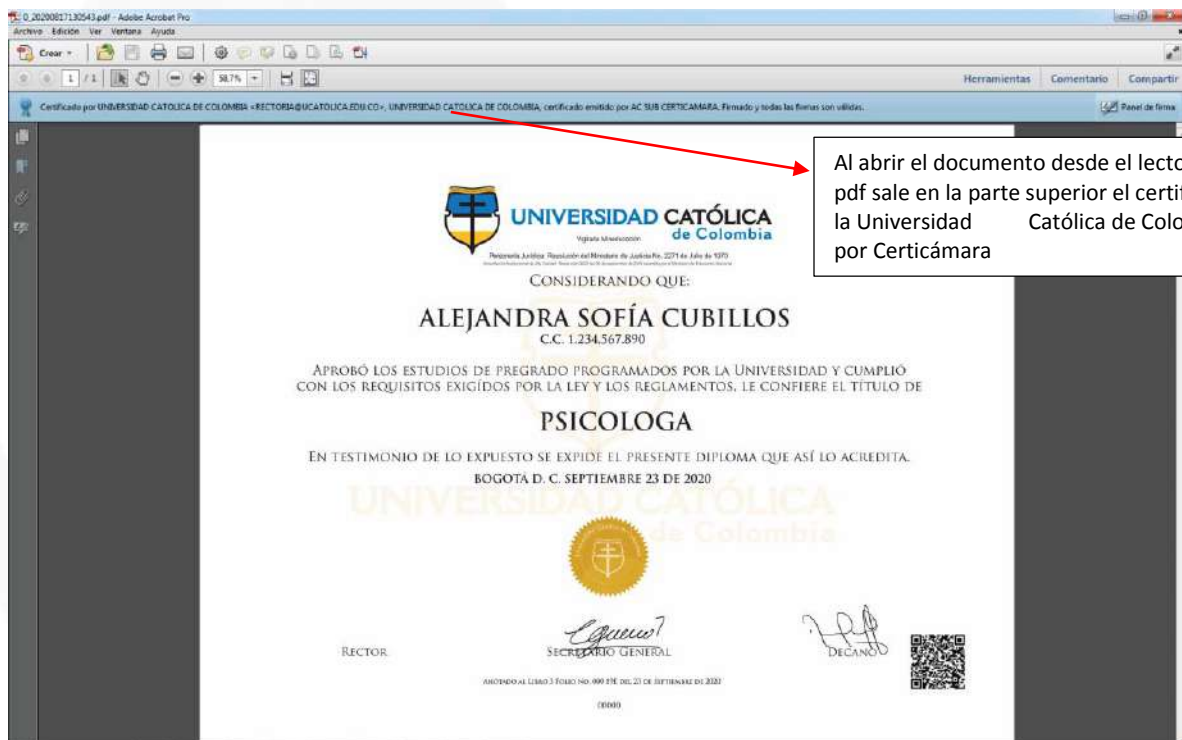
0_20200817130543.pdf - Adobe Acrobat Pro
Archivo Edición Ver Ventana Ayuda
Crear
1 / 1
58,7%
Herramientas Comentario Compartir
Certificado por UNIVERSIDAD CATOLICA DE COLOMBIA <RECTORIA@UCATOLICA.EDU.CO>, UNIVERSIDAD CATOLICA DE COLOMBIA, certificado emitido por AC SUB CERTICAMARA. Firmado y todas las firmas son válidas.
Panel de firma

Al abrir el documento desde el lecto pdf sale en la parte superior el certi la Universidad Católica de Colo por Certicámara

UNIVERSIDAD CATÓLICA de Colombia
Vigilada Mineducación
Personería Jurídica: Resolución del Ministerio de Justicia No. 2271 de Julio de 1970
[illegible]

CONSIDERANDO QUE:

ALEJANDRA SOFÍA CUBILLOS
C.C. 1.234.567.890

APROBÓ LOS ESTUDIOS DE PREGRADO PROGRAMADOS POR LA UNIVERSIDAD Y CUMPLIÓ CON LOS REQUISITOS EXIGÍDOS POR LA LEY Y LOS REGLAMENTOS, LE CONFIERE EL TÍTULO DE

PSICOLOGA

EN TESTIMONIO DE LO EXPUESTO SE EXPIDE EL PRESENTE DIPLOMA QUE ASÍ LO ACREDITA.
BOGOTÁ D. C. SEPTIEMBRE 23 DE 2020

UNIVERSIDAD CATÓLICA de Colombia

RECTOR SECRETARIO GENERAL DECANO

ANOTADO AL LIBRO 3 FOLIO NO. 000 19E DEL 23 DE SEPTIEMBRE DE 2020
00000